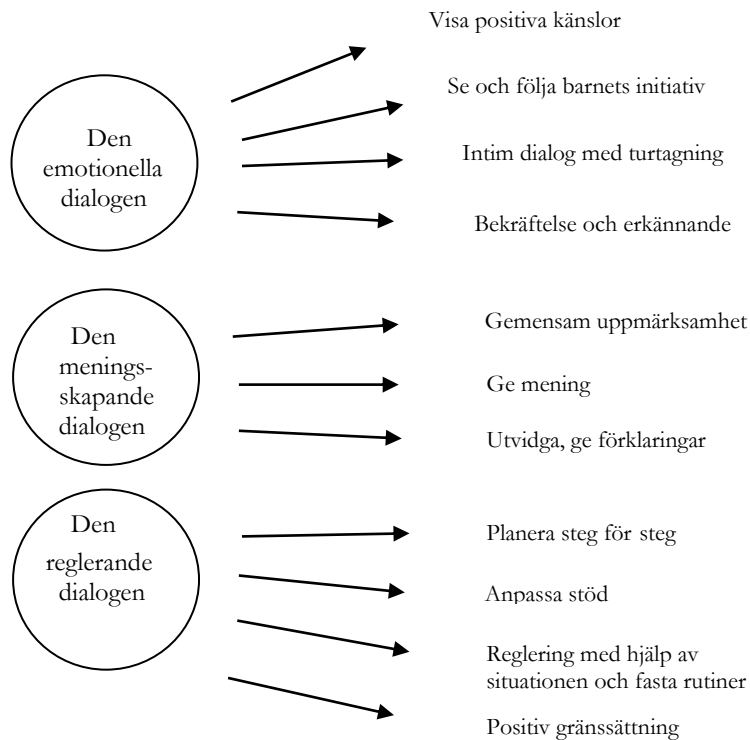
Den emotionella dialogen

Visa positiva känslor

Se och följa barnets initiativ

Intim dialog med turtagning

Bekräftelse och erkännande

Den meningsskapande dialogen

Gemensam uppmärksamhet

Ge mening

Utvidga, ge förklaringar

Den reglerande dialogen

Planera steg för steg

Anpassa stöd

Reglering med hjälp av situationen och fasta rutiner

Positiv gränssättning